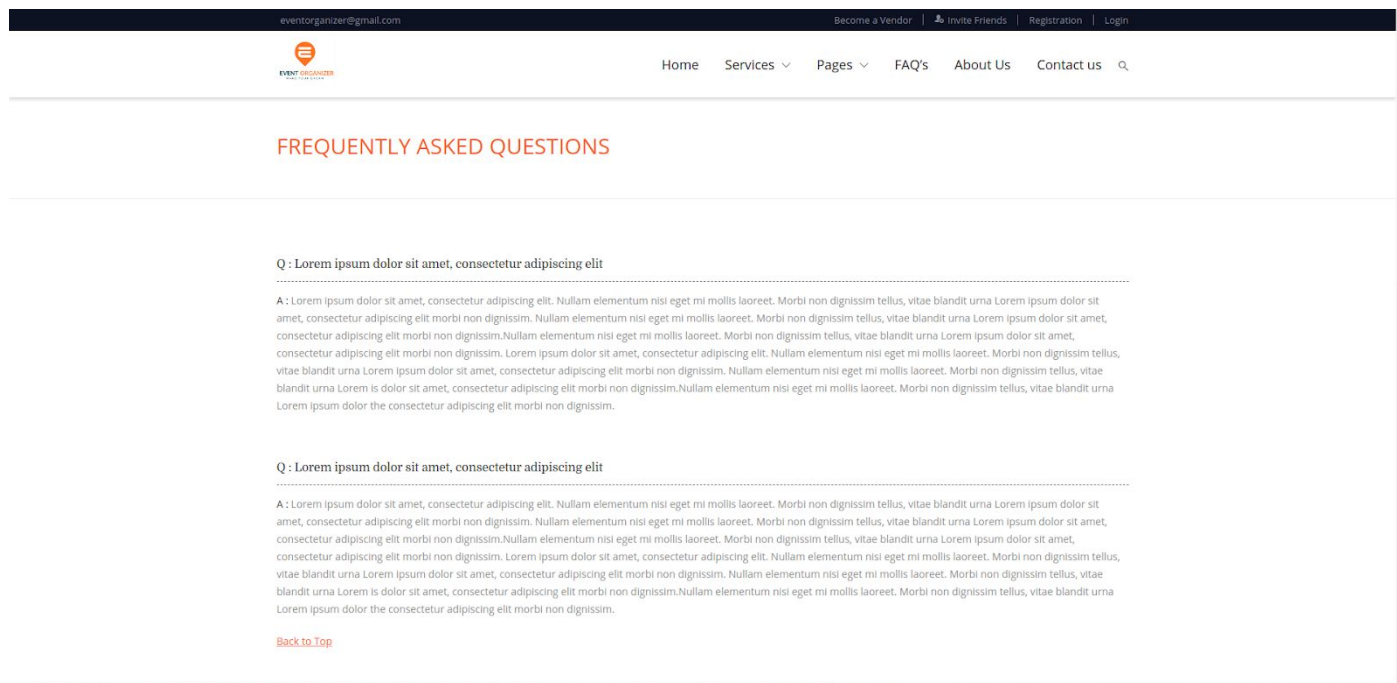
eventorganizer@gmail.com

Become a Vendor | Invite Friends | Registration | Login

EVENT ORGANIZER

Home Services Pages FAQ's About Us Contact us

FREQUENTLY ASKED QUESTIONS

Q : Lorem ipsum dolor sit amet, consectetur adipiscing elit

A : Lorem ipsum dolor sit amet, consectetur adipiscing elit. Nullam elementum nisi eget mi mollis laoreet. Morbi non dignissim tellus, vitae blandit urna Lorem ipsum dolor sit amet, consectetur adipiscing elit morbi non dignissim. Nullam elementum nisi eget mi mollis laoreet. Morbi non dignissim tellus, vitae blandit urna Lorem ipsum dolor sit amet, consectetur adipiscing elit morbi non dignissim.Nullam elementum nisi eget mi mollis laoreet. Morbi non dignissim tellus, vitae blandit urna Lorem ipsum dolor sit amet, consectetur adipiscing elit morbi non dignissim. Lorem ipsum dolor sit amet, consectetur adipiscing elit. Nullam elementum nisi eget mi mollis laoreet. Morbi non dignissim tellus, vitae blandit urna Lorem ipsum dolor sit amet, consectetur adipiscing elit morbi non dignissim. Nullam elementum nisi eget mi mollis laoreet. Morbi non dignissim tellus, vitae blandit urna Lorem is dolor sit amet, consectetur adipiscing elit morbi non dignissim.Nullam elementum nisi eget mi mollis laoreet. Morbi non dignissim tellus, vitae blandit urna Lorem ipsum dolor the consectetur adipiscing elit morbi non dignissim.

Q : Lorem ipsum dolor sit amet, consectetur adipiscing elit

A : Lorem ipsum dolor sit amet, consectetur adipiscing elit. Nullam elementum nisi eget mi mollis laoreet. Morbi non dignissim tellus, vitae blandit urna Lorem ipsum dolor sit amet, consectetur adipiscing elit morbi non dignissim. Nullam elementum nisi eget mi mollis laoreet. Morbi non dignissim tellus, vitae blandit urna Lorem ipsum dolor sit amet, consectetur adipiscing elit morbi non dignissim.Nullam elementum nisi eget mi mollis laoreet. Morbi non dignissim tellus, vitae blandit urna Lorem ipsum dolor sit amet, consectetur adipiscing elit morbi non dignissim. Lorem ipsum dolor sit amet, consectetur adipiscing elit. Nullam elementum nisi eget mi mollis laoreet. Morbi non dignissim tellus, vitae blandit urna Lorem ipsum dolor sit amet, consectetur adipiscing elit morbi non dignissim. Nullam elementum nisi eget mi mollis laoreet. Morbi non dignissim tellus, vitae blandit urna Lorem is dolor sit amet, consectetur adipiscing elit morbi non dignissim.Nullam elementum nisi eget mi mollis laoreet. Morbi non dignissim tellus, vitae blandit urna Lorem ipsum dolor the consectetur adipiscing elit morbi non dignissim.

Back to Top